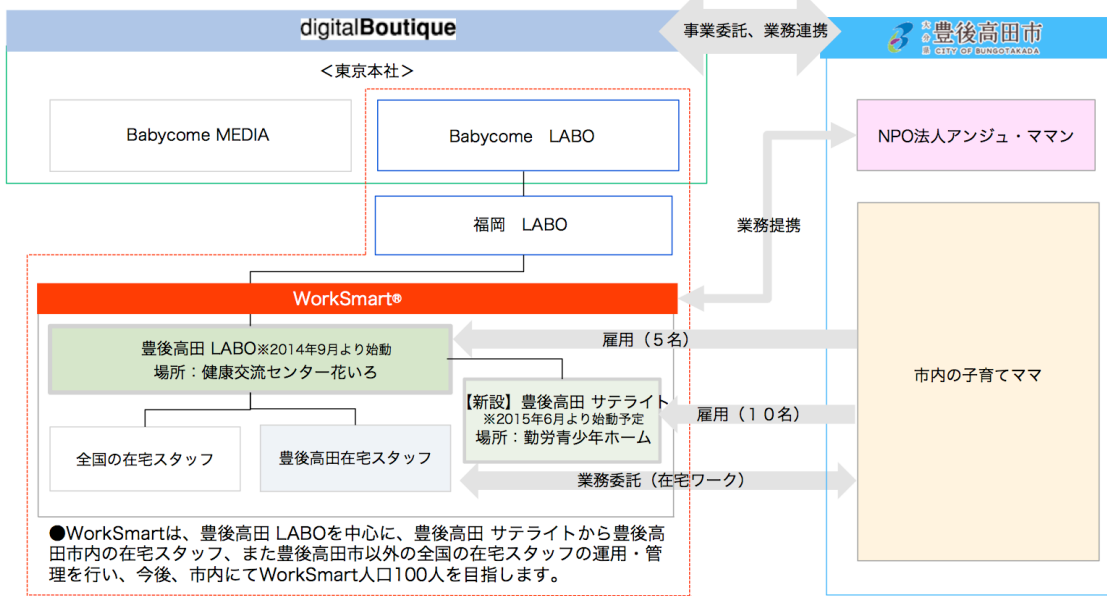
digitalBoutique

事業委託、業務連携

大分県 豊後高田市 CITY OF BUNGOTAKADA

＜東京本社＞

Babycome MEDIA

Babycome　LABO

福岡　LABO

NPO法人アンジュ・ママン

業務提携

WorkSmart®

豊後高田 LABO※2014年9月より始動
場所：健康交流センター花いろ

雇用（５名）

市内の子育てママ

【新設】豊後高田 サテライト
※2015年6月より始動予定
場所：勤労青少年ホーム

雇用（１０名）

全国の在宅スタッフ

豊後高田在宅スタッフ

業務委託（在宅ワーク）

●WorkSmartは、豊後高田 LABOを中心に、豊後高田 サテライトから豊後高田市内の在宅スタッフ、また豊後高田市以外の全国の在宅スタッフの運用・管理を行い、今後、市内にてWorkSmart人口100人を目指します。